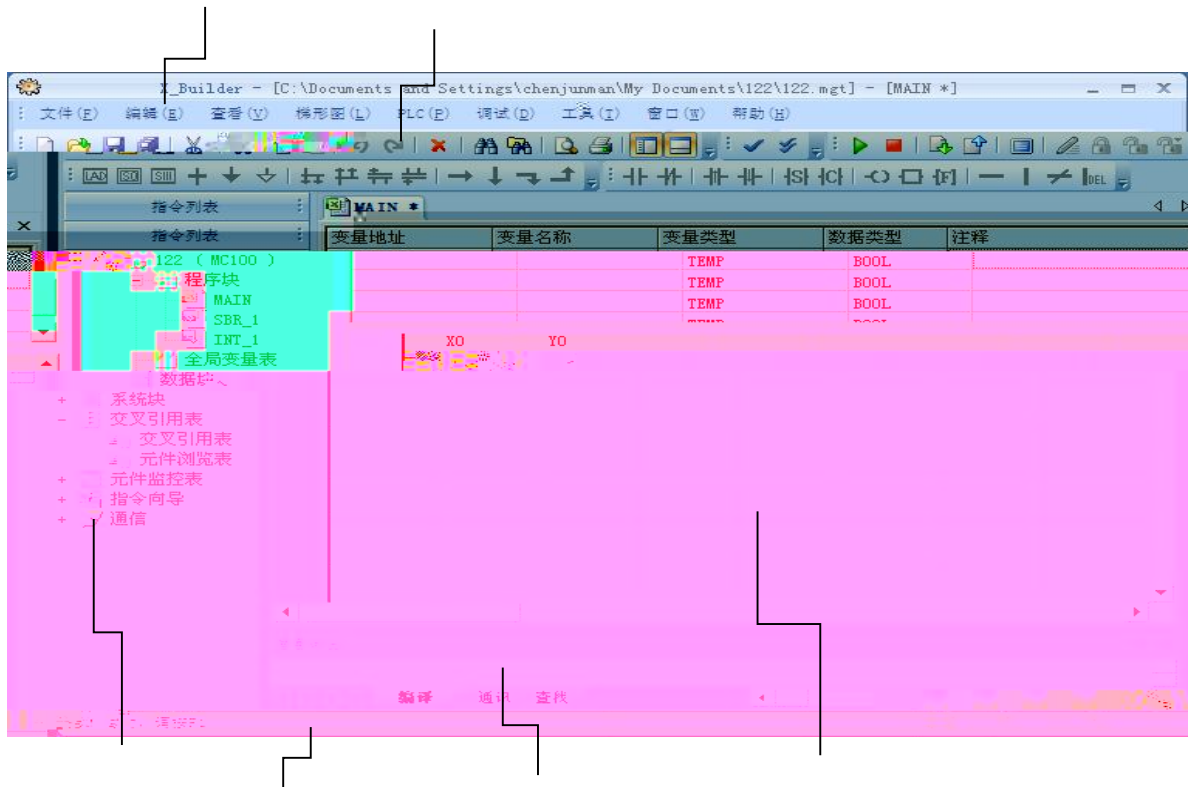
X_Builder - [C:\Documents and Settings\chenjunman\My Documents\122\122.mgt] - [MAIN *]

文件(F) 编辑(E) 查看(V) 梯形图(L) PLC(P) 调试(D) 工具(T) 窗口(W) 帮助(H)

LAD ISD SIII

指令列表

指令列表

MAIN *

| 变量地址 | 变量名称 | 变量类型 | 数据类型 | 注释 |
|---|---|---|---|---|
| | | TEMP | BOOL | |
| | | TEMP | BOOL | |
| | | TEMP | BOOL | |

122 ( MC100 )
程序块
MAIN
SBR_1
INT_1
全局变量表
数据块
系统块
交叉引用表
交叉引用表
元件浏览表
元件监控表
指令向导
通信

X0 Y0

编译 通讯 查找